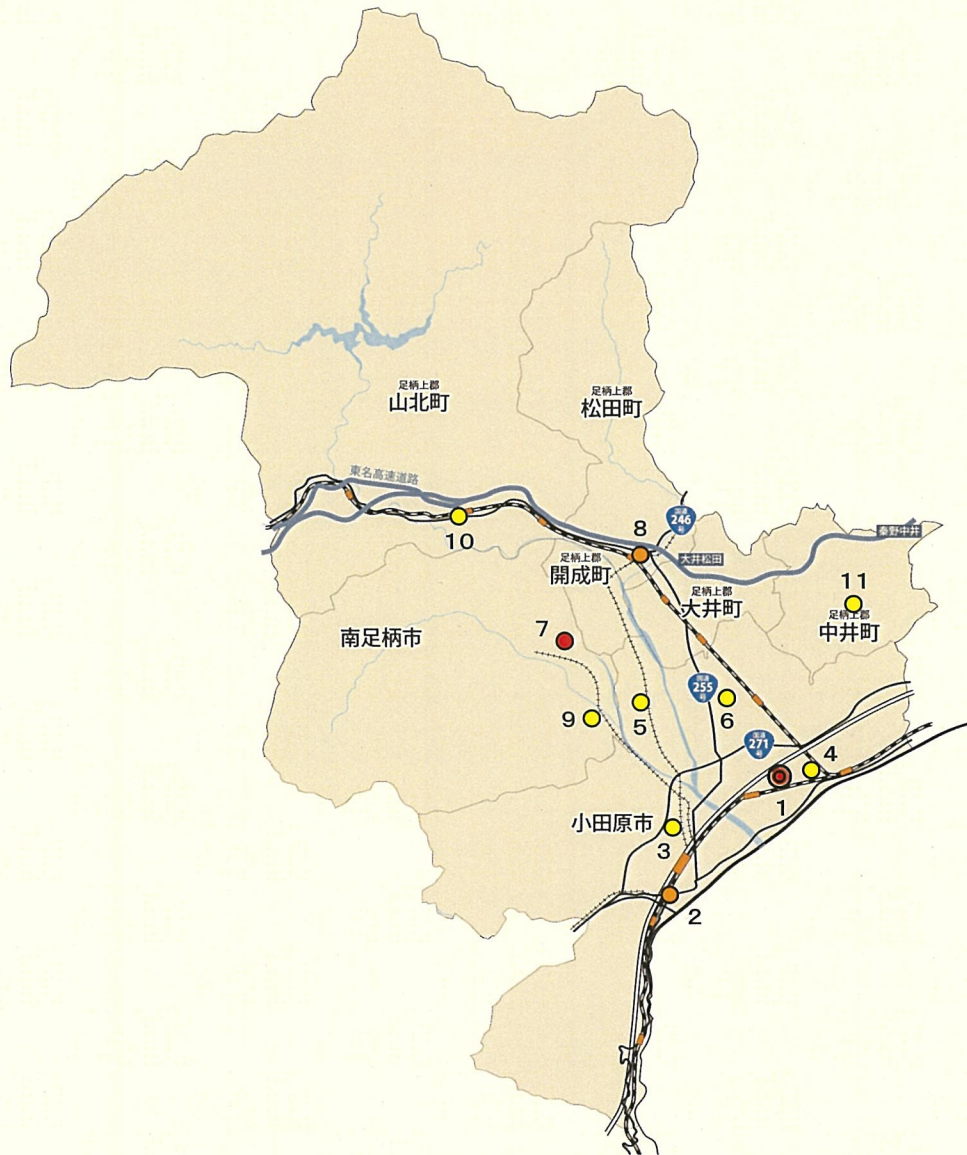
足柄上郡
山北町

足柄上郡
松田町

東名高速道路

国道
246
号

秦野中井

大井松田

8

10

足柄上郡
開成町

足柄上郡
大井町

11
足柄上郡
中井町

南足柄市

7

国道
255
号

9

5

6

国道
271
号

4

1

小田原市

3

2